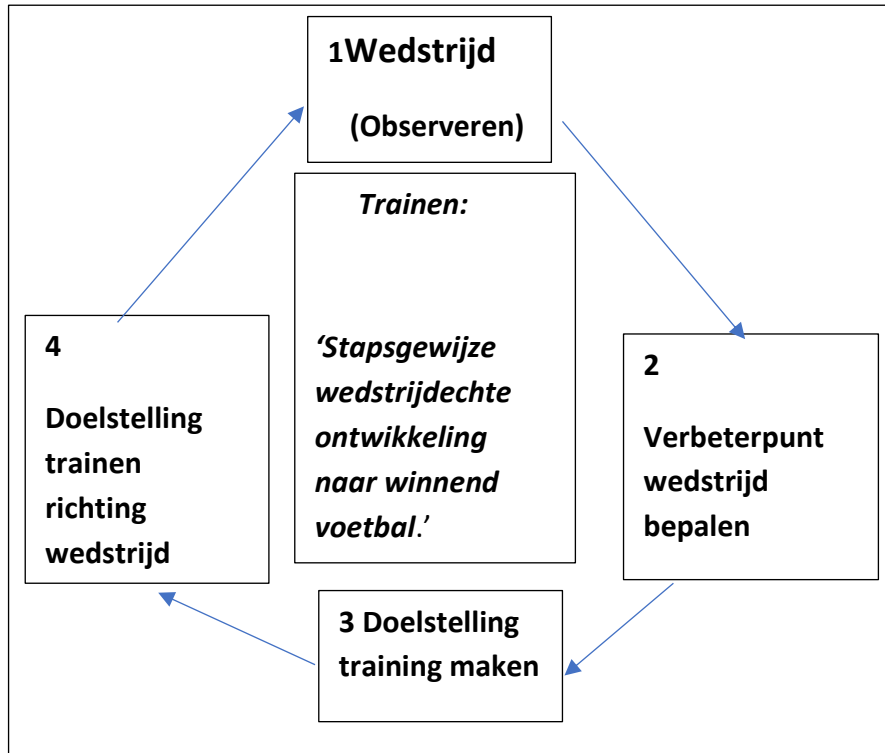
1Wedstrijd

(Observeren)

Trainen:

'Stapsgewijze wedstrijdechte ontwikkeling naar winnend voetbal.'

2

Verbeterpunt wedstrijd bepalen

3 Doelstelling training maken

4

Doelstelling trainen richting wedstrijd